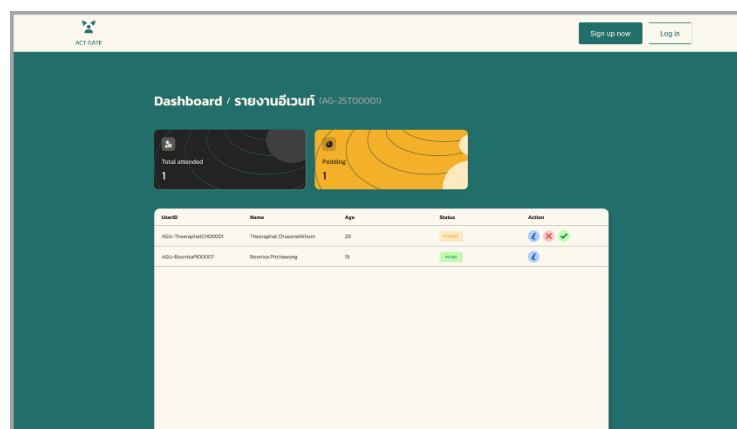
ACT GATE

Sign up now
Log in

Dashboard / รายงานอีเวนท์ (AG-25T00001)

Total attended
1

Pedding
1

| UserID | Name | Age | Status | Action |
|---|---|---|---|---|
| AGU-TheeraphatCH00001 | Theeraphat Chueanoklkhum | 20 | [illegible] | |
| AGU-BoonlsaP00007 | Boonisa Pitchawong | 18 | Accept | |